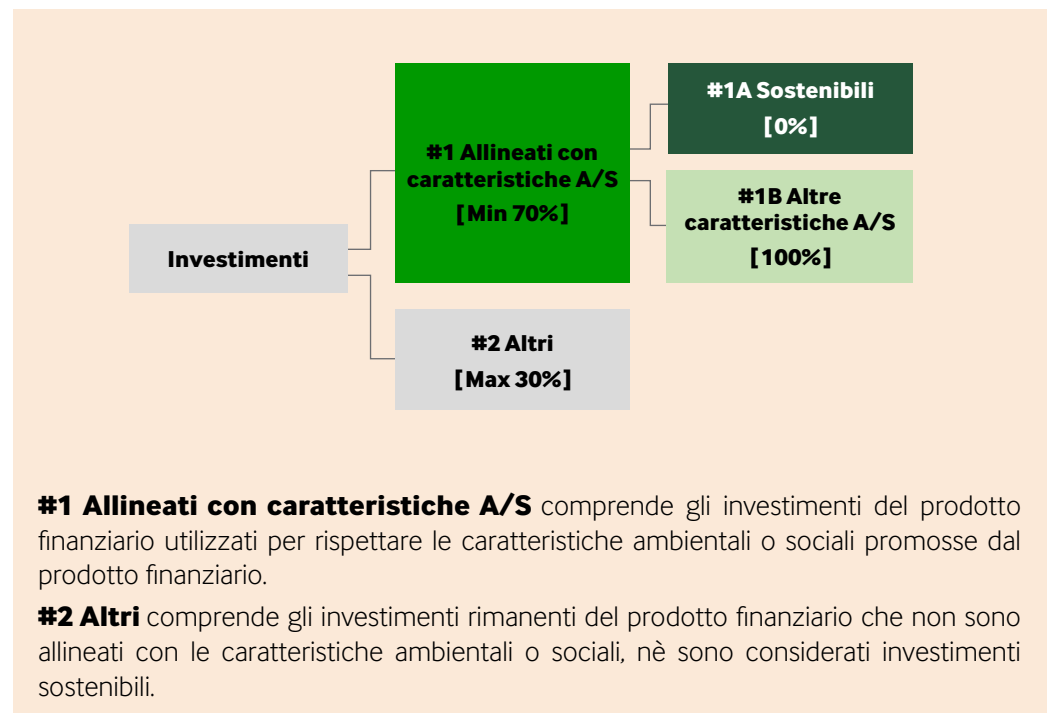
Investimenti

#1 Allineati con caratteristiche A/S
[Min 70%]

#1A Sostenibili
[0%]

#1B Altre caratteristiche A/S
[100%]

#2 Altri
[Max 30%]

**#1 Allineati con caratteristiche A/S** comprende gli investimenti del prodotto finanziario utilizzati per rispettare le caratteristiche ambientali o sociali promosse dal prodotto finanziario.

**#2 Altri** comprende gli investimenti rimanenti del prodotto finanziario che non sono allineati con le caratteristiche ambientali o sociali, nè sono considerati investimenti sostenibili.